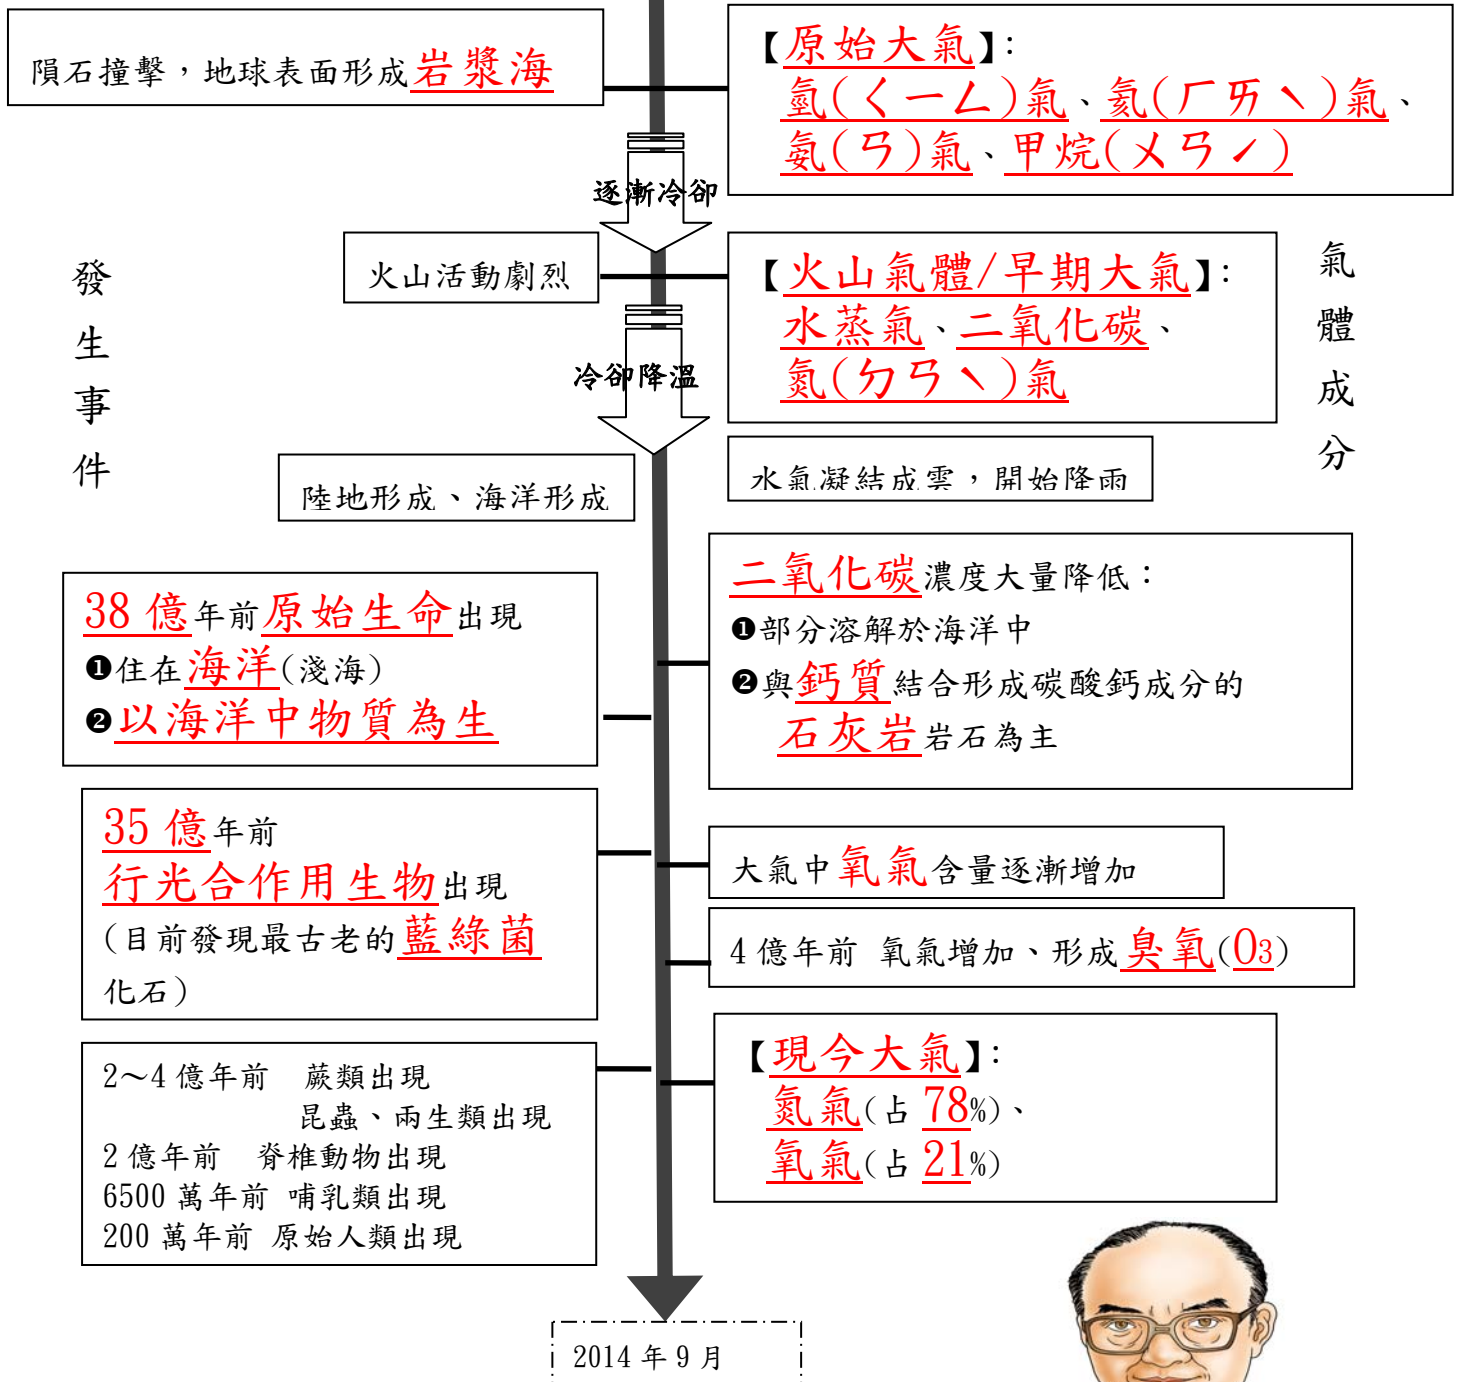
發生事件

隕石撞擊，地球表面形成岩漿海

【原始大氣】：
氫(ㄑㄧㄥ)氣、氦(ㄏㄞ丶)氣、氨(ㄢ)氣、甲烷(ㄨㄢˊ)

逐漸冷卻

火山活動劇烈

【火山氣體/早期大氣】：
水蒸氣、二氧化碳、氮(ㄉㄢ丶)氣

氣體成分

冷卻降溫

陸地形成、海洋形成

水氣凝結成雲，開始降雨

二氧化碳濃度大量降低：
❶部分溶解於海洋中
❷與鈣質結合形成碳酸鈣成分的石灰岩岩石為主

38 億年前原始生命出現
❶住在海洋(淺海)
❷以海洋中物質為生

35 億年前
行光合作用生物出現
(目前發現最古老的藍綠菌化石)

大氣中氧氣含量逐漸增加

4 億年前 氧氣增加、形成臭氧($O_3$)

2～4 億年前 蕨類出現
昆蟲、兩生類出現
2 億年前 脊椎動物出現
6500 萬年前 哺乳類出現
200 萬年前 原始人類出現

【現今大氣】：
氮氣(占 78%)、
氧氣(占 21%)

2014 年 9 月